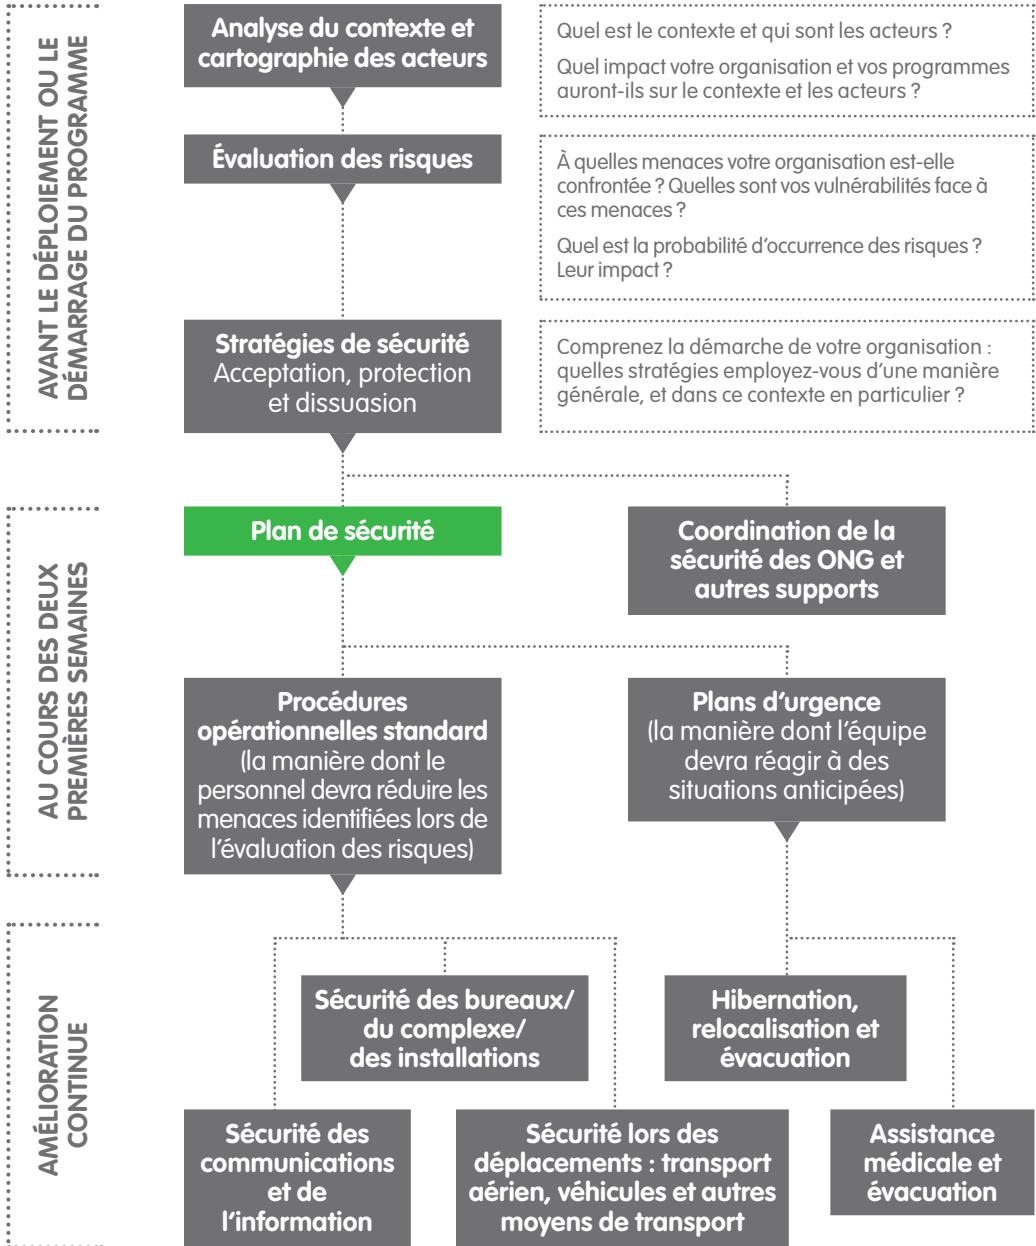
AVANT LE DÉPLOIEMENT OU LE DÉMARRAGE DU PROGRAMME

Analyse du contexte et cartographie des acteurs

Quel est le contexte et qui sont les acteurs ?

Quel impact votre organisation et vos programmes auront-ils sur le contexte et les acteurs ?

Évaluation des risques

À quelles menaces votre organisation est-elle confrontée ? Quelles sont vos vulnérabilités face à ces menaces ?

Quel est la probabilité d'occurrence des risques ? Leur impact ?

Stratégies de sécurité
Acceptation, protection et dissuasion

Comprenez la démarche de votre organisation : quelles stratégies employez-vous d'une manière générale, et dans ce contexte en particulier ?

AU COURS DES DEUX PREMIÈRES SEMAINES

Plan de sécurité

Coordination de la sécurité des ONG et autres supports

Procédures opérationnelles standard (la manière dont le personnel devra réduire les menaces identifiées lors de l'évaluation des risques)

Plans d'urgence (la manière dont l'équipe devra réagir à des situations anticipées)

AMÉLIORATION CONTINUE

Sécurité des bureaux/ du complexe/ des installations

Hibernation, relocalisation et évacuation

Sécurité des communications et de l'information

Sécurité lors des déplacements : transport aérien, véhicules et autres moyens de transport

Assistance médicale et évacuation